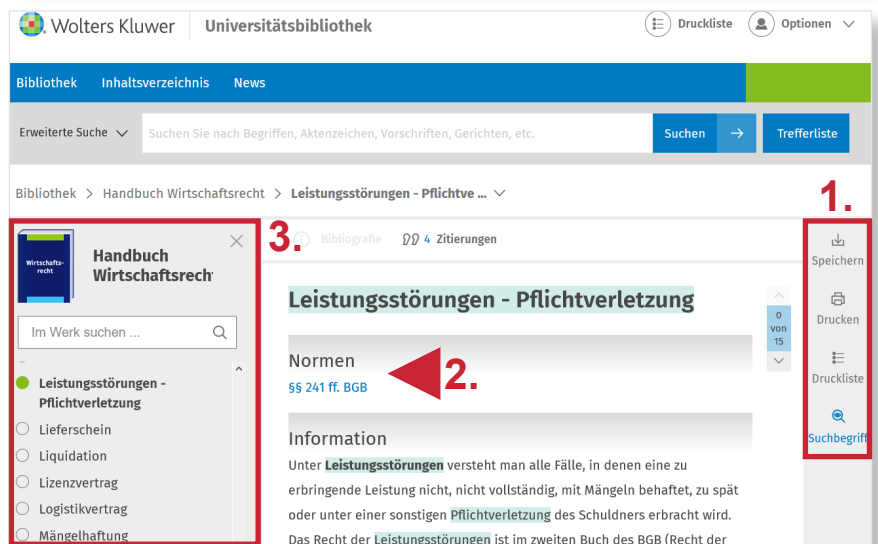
Wolters Kluwer | Universitätsbibliothek

Druckliste

Optionen

Bibliothek Inhaltsverzeichnis News

Erweiterte Suche

Suchen Sie nach Begriffen, Aktenzeichen, Vorschriften, Gerichten, etc.

Suchen

Trefferliste

Bibliothek > Handbuch Wirtschaftsrecht > Leistungsstörungen - Pflichtve ...

1.

3.

Wirtschaftsrecht

Handbuch Wirtschaftsrech

Im Werk suchen ...

Leistungsstörungen - Pflichtverletzung

Lieferschein

Liquidation

Lizenzvertrag

Logistikvertrag

Mängelhaftung

Bibliografie

4 Zitierungen

Leistungsstörungen - Pflichtverletzung

0 von 15

Normen

2.

§§ 241 ff. BGB

Information

Unter Leistungsstörungen versteht man alle Fälle, in denen eine zu erbringende Leistung nicht, nicht vollständig, mit Mängeln behaftet, zu spät oder unter einer sonstigen Pflichtverletzung des Schuldners erbracht wird. Das Recht der Leistungsstörungen ist im zweiten Buch des BGB (Recht der

Speichern

Drucken

Druckliste

Suchbegriff